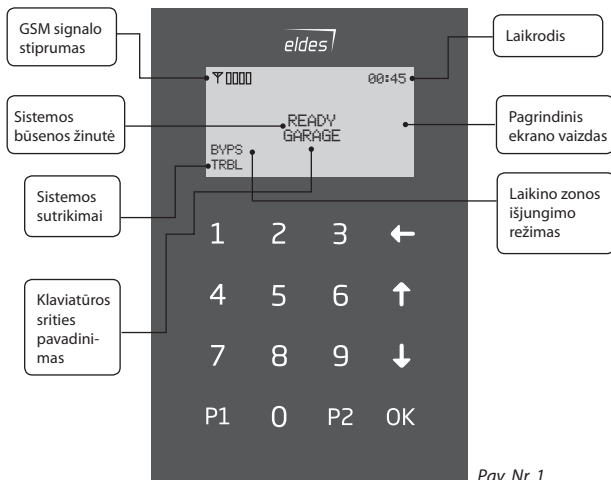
GSM signalo stiprumas

eldes

Laikrodis

00:45

Sistemos būsenos žinutė

READY
GARAGE

Pagrindinis ekrano vaizdas

BYPS
TRBL

Sistemos sutrikimai

Laikino zonos išjungimo režimas

1 2 3 ←

4 5 6 ↑

7 8 9 ↓

P1 0 P2 OK

Klaviatūros srities pavadinimas

Pav. Nr 1